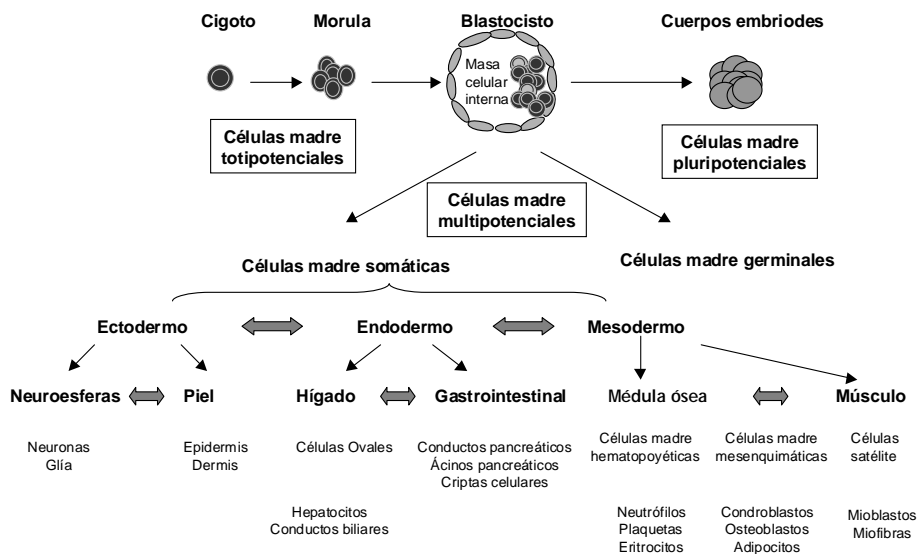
Cigoto

Morula

Blastocisto

Masa celular interna

Cuerpos embriodes

Células madre totipotenciales

Células madre pluripotenciales

Células madre multipotenciales

Células madre somáticas

Células madre germinales

Ectodermo

Endodermo

Mesodermo

Neuroesferas

Piel

Hígado

Gastrointestinal

Médula ósea

Músculo

Neuronas
Glía

Epidermis
Dermis

Células Ovales

Conductos pancreáticos
Ácinos pancreáticos
Criptas celulares

Células madre hematopoyéticas

Células madre mesenquimáticas

Células satélite

Hepatocitos
Conductos biliares

Neutrófilos
Plaquetas
Eritrocitos

Condroblastos
Osteoblastos
Adipocitos

Mioblastos
Miofibras